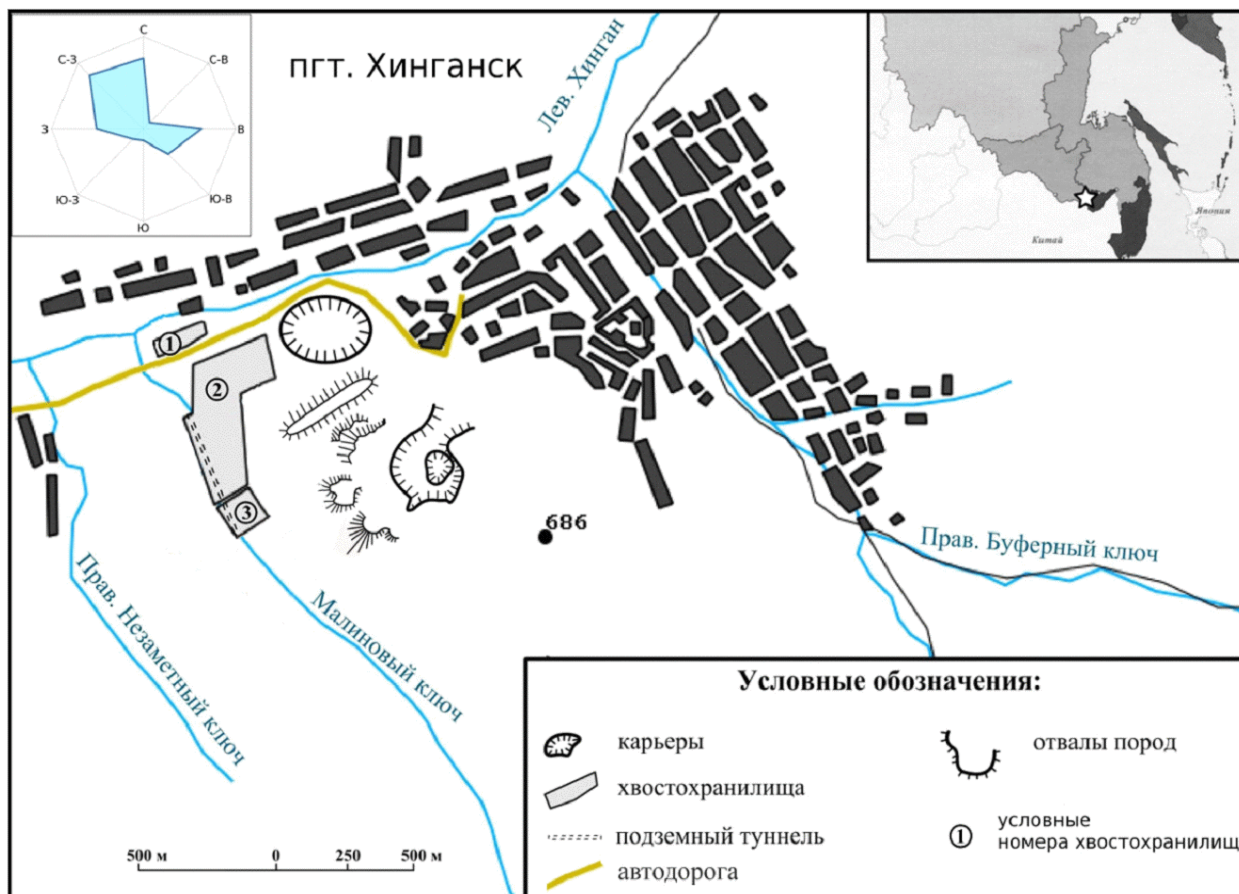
С
С-З
С-В
З
В
Ю-З
Ю-В
Ю

пгт. Хинганск

Лев. Хинган

Китай
Япония

1
2
3

686

Прав. Буферный ключ

Прав. Незаметный ключ

Малиновый ключ

Условные обозначения:

карьеры
хвостохранилища
подземный туннель
автодорога
отвалы пород
① условные номера хвостохранилищ

500 м 0 250 500 м